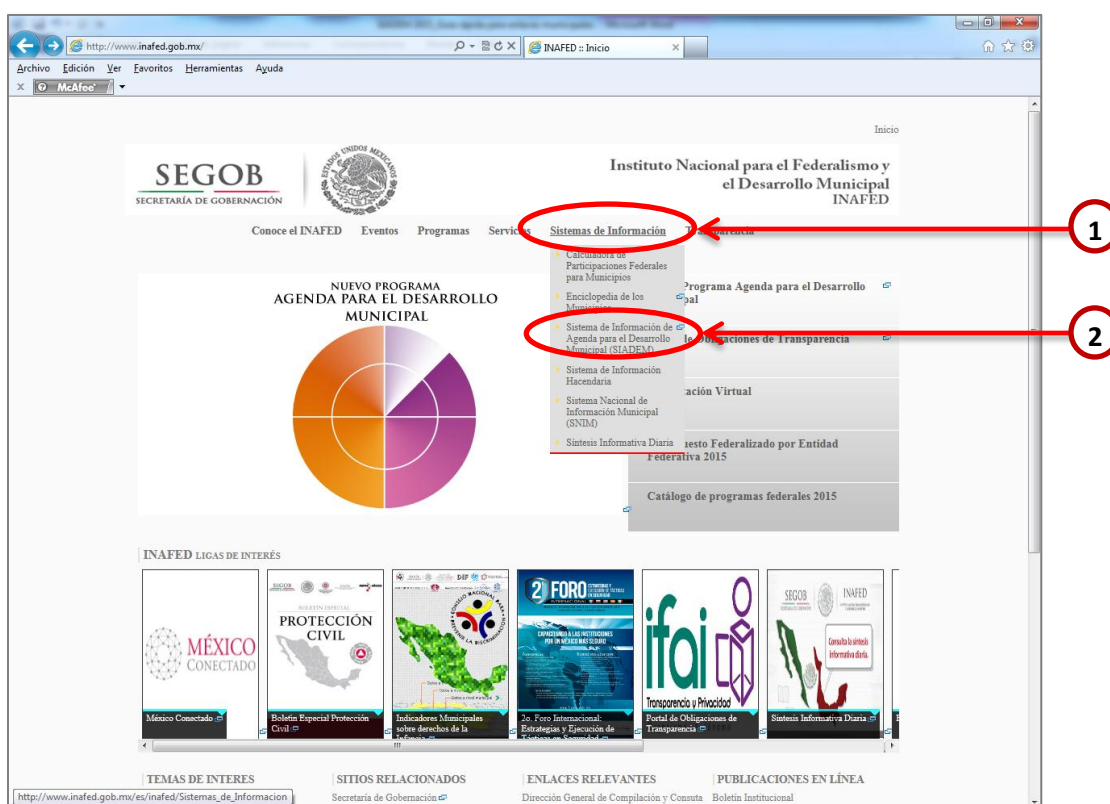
http://www.inafed.gob.mx/

INAFED :: Inicio

Archivo Edición Ver Favoritos Herramientas Ayuda

McAfee

Inicio

SEGOB
SECRETARÍA DE GOBERNACIÓN

Instituto Nacional para el Federalismo y el Desarrollo Municipal
INAFED

Conoce el INAFED Eventos Programas Servicios Sistemas de Información Transparencia

Calculadora de Participaciones Federales para Municipios
Enciclopedia de los Municipios
Sistema de Información de Agenda para el Desarrollo Municipal (SIADEM)
Sistema de Información Hacendaria
Sistema Nacional de Información Municipal (SNIM)
Síntesis Informativa Diaria

1

2

NUEVO PROGRAMA
AGENDA PARA EL DESARROLLO MUNICIPAL

Programa Agenda para el Desarrollo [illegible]pal

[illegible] de Obligaciones de Transparencia

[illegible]ación Virtual

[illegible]uesto Federalizado por Entidad Federativa 2015

Catálogo de programas federales 2015

INAFED LIGAS DE INTERÉS

MÉXICO CONECTADO
México Conectado

BOLETÍN ESPECIAL
PROTECCIÓN CIVIL
Boletín Especial Protección Civil

Indicadores Municipales sobre derechos de la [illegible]

2o FORO
2o. Foro Internacional: Estrategias y Ejecución de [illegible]

ifai
Transparencia y Privacidad
Portal de Obligaciones de Transparencia

SEGOB INAFED
Consulta la síntesis informativa diaria
Síntesis Informativa Diaria

TEMAS DE INTERES
SITIOS RELACIONADOS
Secretaría de Gobernación
ENLACES RELEVANTES
Dirección General de Compilación y Consuta
PUBLICACIONES EN LÍNEA
Boletín Institucional

http://www.inafed.gob.mx/es/inafed/Sistemas_de_Informacion